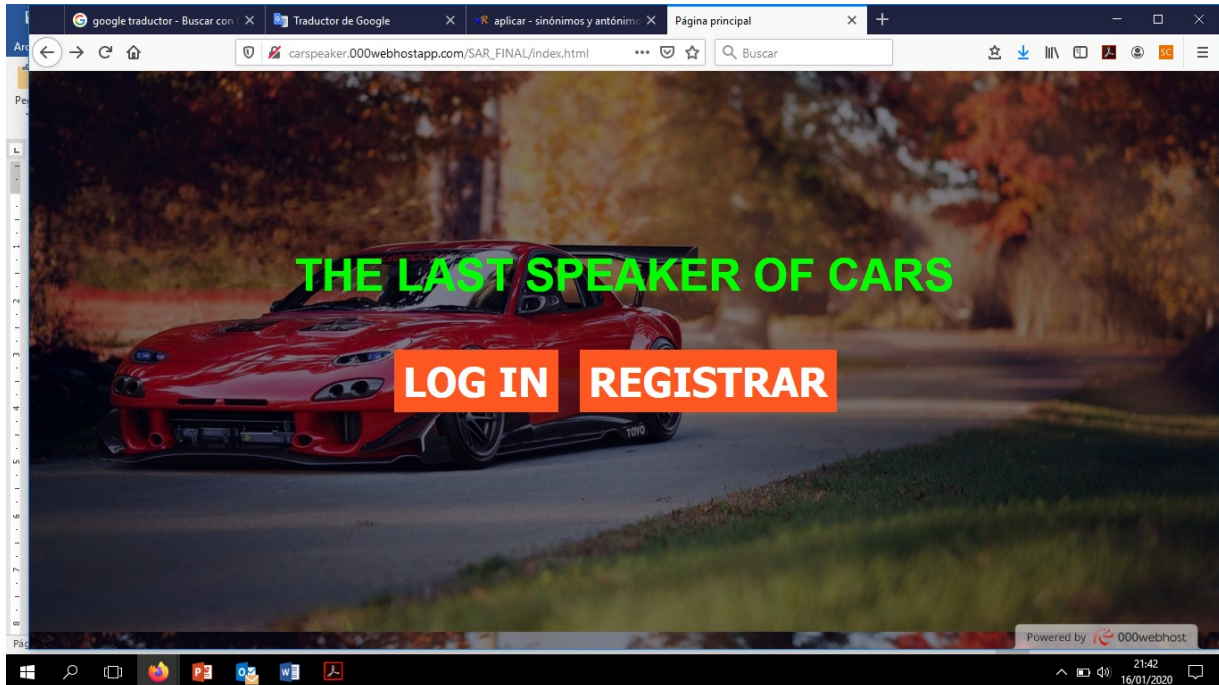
google traductor - Buscar con
Traductor de Google
aplicar - sinónimos y antónimo
Página principal

carspeaker.000webhostapp.com/SAR_FINAL/index.html
Buscar

THE LAST SPEAKER OF CARS

LOG IN REGISTRAR

TOYO

Powered by 000webhost

21:42
16/01/2020